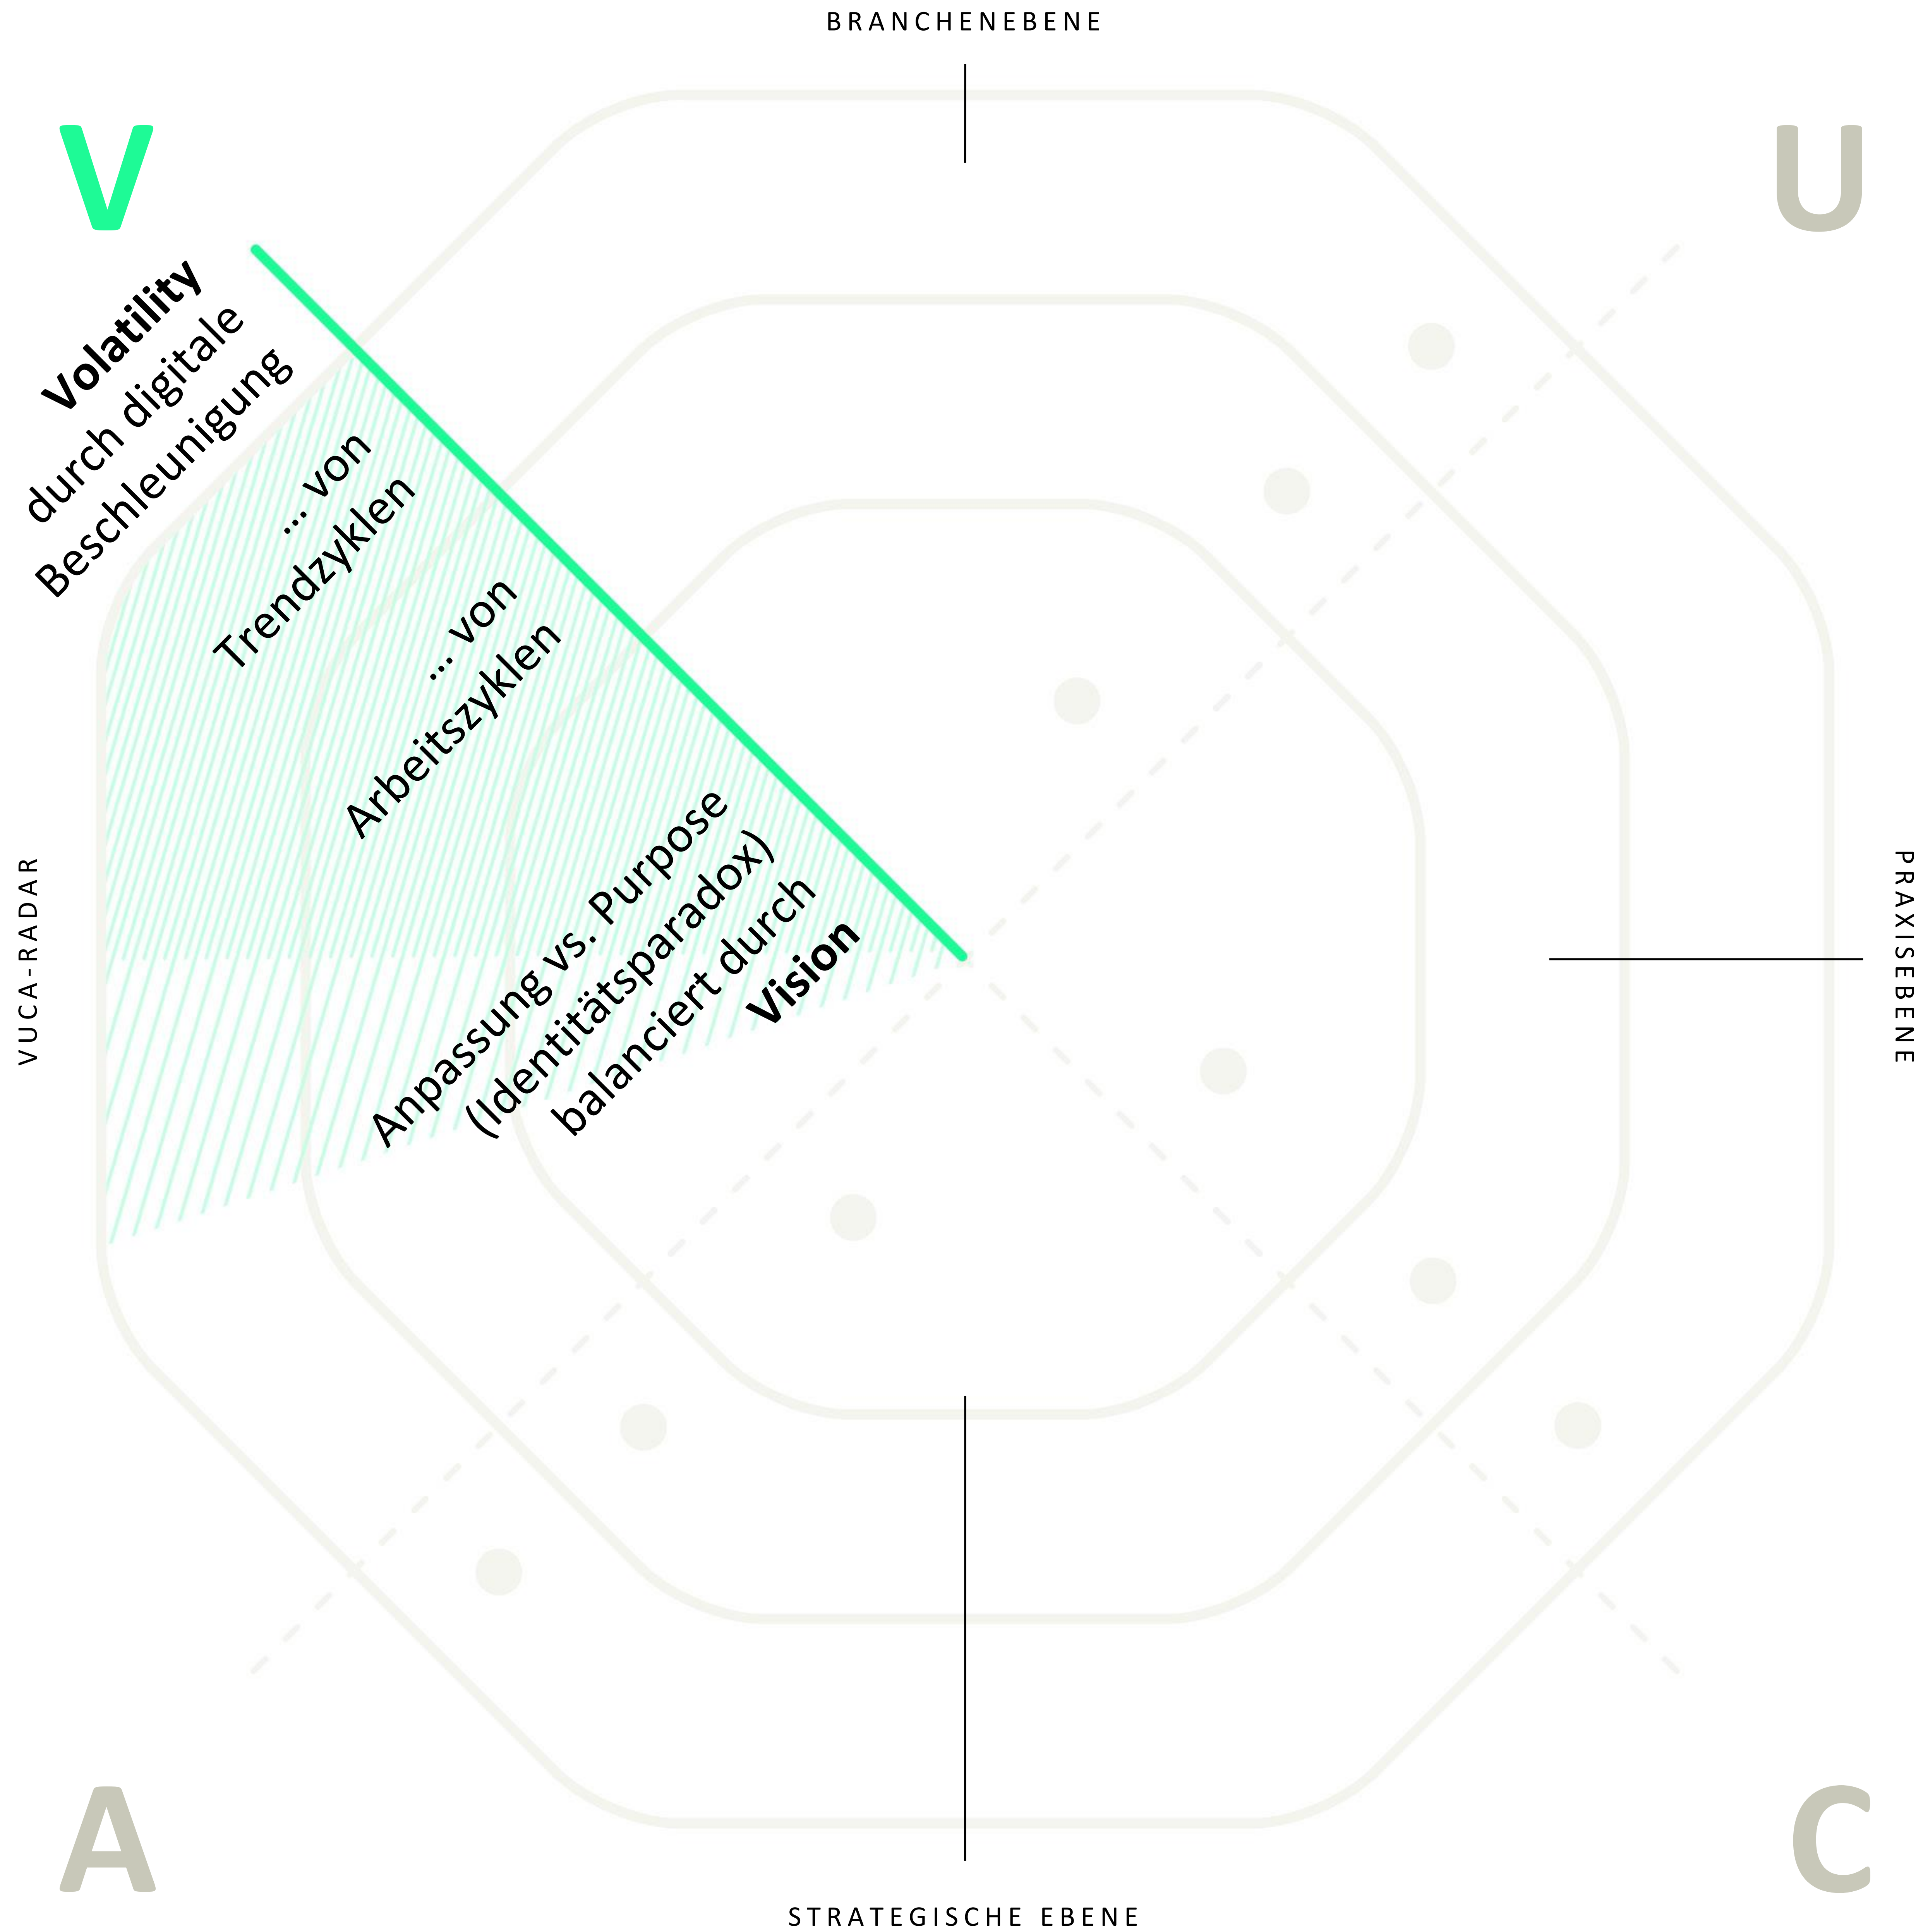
BRANCHENEBENE

V

U

Volatility durch digitale Beschleunigung

... von Trendzyklen

... von Arbeitszyklen

Anpassung vs. Purpose (Identitätsparadox) balanciert durch **Vision**

VUCA-RADAR

PRAXISEBENE

A

C

STRATEGISCHE EBENE